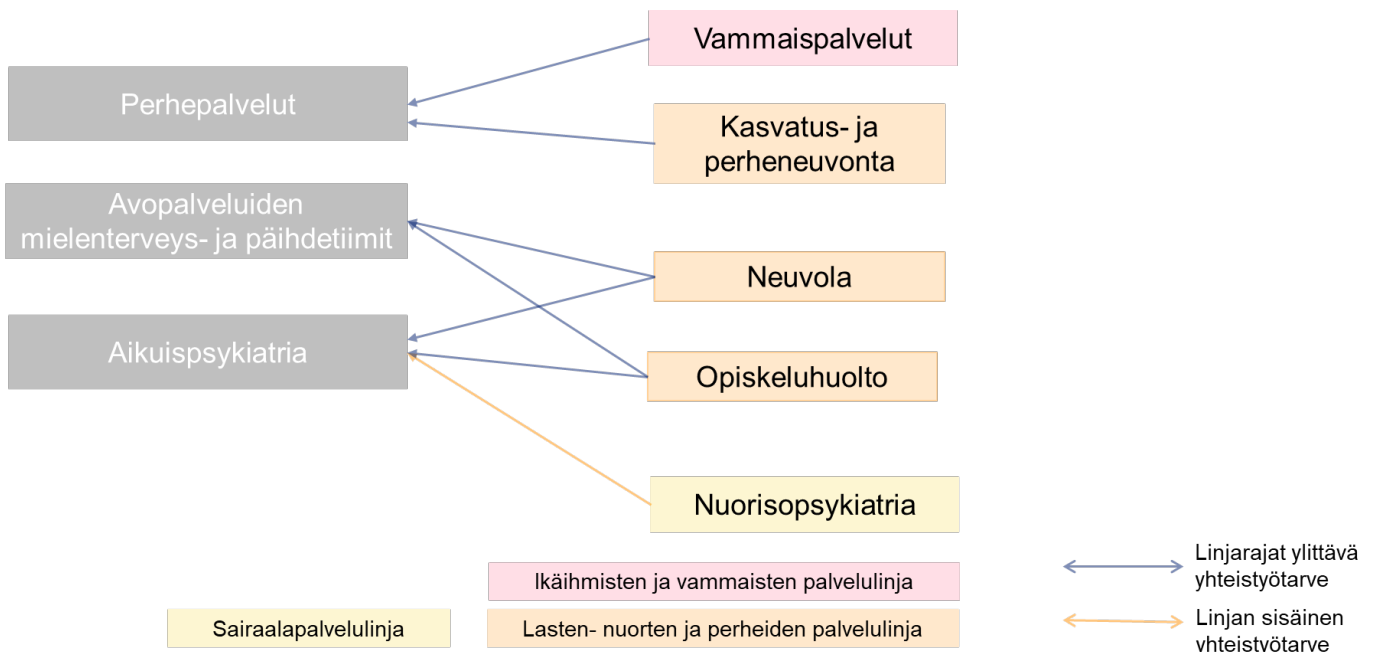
Vammaispalvelut

Perhepalvelut

Kasvatus- ja perheneuvonta

Avopalveluiden mielenterveys- ja päihdetiimit

Neuvola

Aikuispsykiatria

Opiskeluhuolto

Nuorisopsykiatria

Ikäihmisten ja vammaisten palvelulinja

Linjarajat ylittävä yhteistyötarve

Sairaalapalvelulinja

Lasten- nuorten ja perheiden palvelulinja

Linjan sisäinen yhteistyötarve